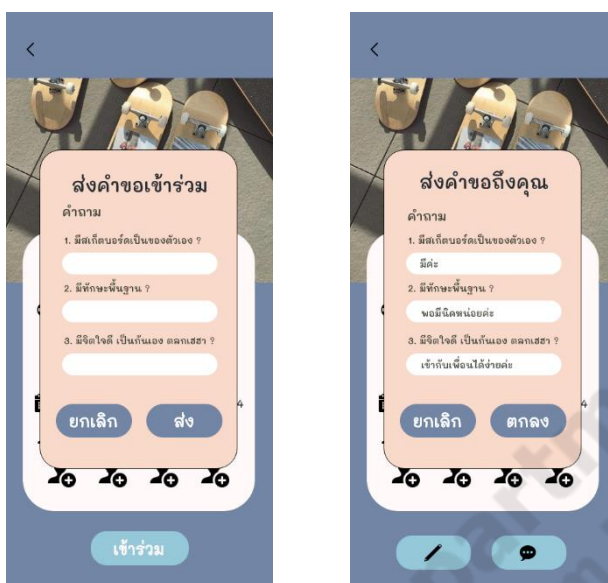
<

ส่งคำขอเข้าร่วม

คำถาม

1. มีสเก็ตบอร์ดเป็นของตัวเอง ?

2. มีทักษะพื้นฐาน ?

3. มีจิตใจดี เป็นกันเอง ตลกเฮฮา ?

ยกเลิก

ส่ง

เข้าร่วม

<

ส่งคำขอถึงคุณ

คำถาม

1. มีสเก็ตบอร์ดเป็นของตัวเอง ?

มีค่ะ

2. มีทักษะพื้นฐาน ?

พอมีนิดหน่อยค่ะ

3. มีจิตใจดี เป็นกันเอง ตลกเฮฮา ?

เข้ากับเพื่อนได้ง่ายค่ะ

ยกเลิก

ตกลง